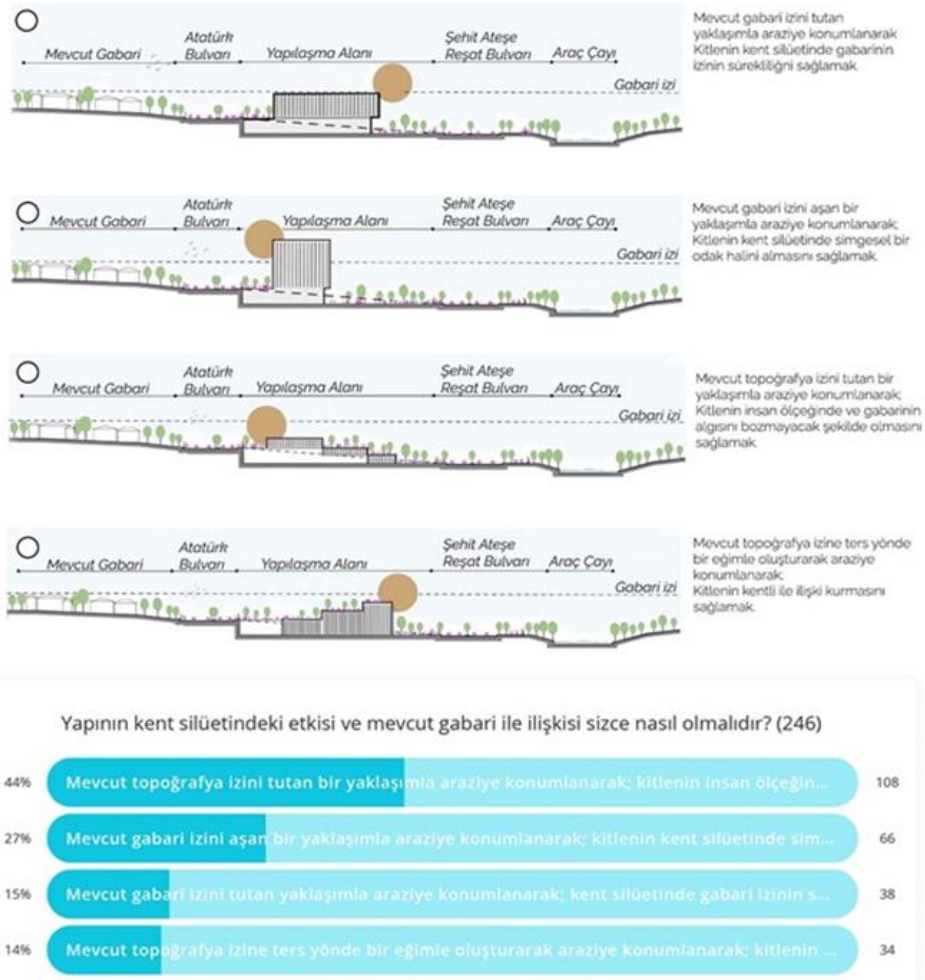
Mevcut Gabari | Atatürk Bulvarı | Yapılaşma Alanı | Şehit Ateşe Reşat Bulvarı | Araç Çayı

Gabari izi

Mevcut gabari izini tutan yaklaşımla araziye konumlanarak Kitlenin kent silüetinde gabarinin izinin sürekliliği sağlamak.

Mevcut Gabari | Atatürk Bulvarı | Yapılaşma Alanı | Şehit Ateşe Reşat Bulvarı | Araç Çayı

Gabari izi

Mevcut gabari izini aşan bir yaklaşımla araziye konumlanarak; Kitlenin kent silüetinde simgesel bir odak halini almasını sağlamak.

Mevcut Gabari | Atatürk Bulvarı | Yapılaşma Alanı | Şehit Ateşe Reşat Bulvarı | Araç Çayı

Gabari izi

Mevcut topoğrafya izini tutan bir yaklaşımla araziye konumlanarak; Kitlenin insan ölçeğinde ve gabarinin algısını bozmayacak şekilde olmasını sağlamak.

Mevcut Gabari | Atatürk Bulvarı | Yapılaşma Alanı | Şehit Ateşe Reşat Bulvarı | Araç Çayı

Gabari izi

Mevcut topoğrafya izine ters yönde bir eğimle oluşturarak araziye konumlanarak; Kitlenin kentli ile ilişki kurmasını sağlamak.

Yapının kent silüetindeki etkisi ve mevcut gabari ile ilişkisi sizce nasıl olmalıdır? (246)

44% Mevcut topoğrafya izini tutan bir yaklaşımla araziye konumlanarak; kitlenin insan ölçeğin... 108

27% Mevcut gabari izini aşan bir yaklaşımla araziye konumlanarak; kitlenin kent silüetinde sim... 66

15% Mevcut gabari izini tutan yaklaşımla araziye konumlanarak; kent silüetinde gabari izinin s... 38

14% Mevcut topoğrafya izine ters yönde bir eğimle oluşturarak araziye konumlanarak; kitlenin ... 34